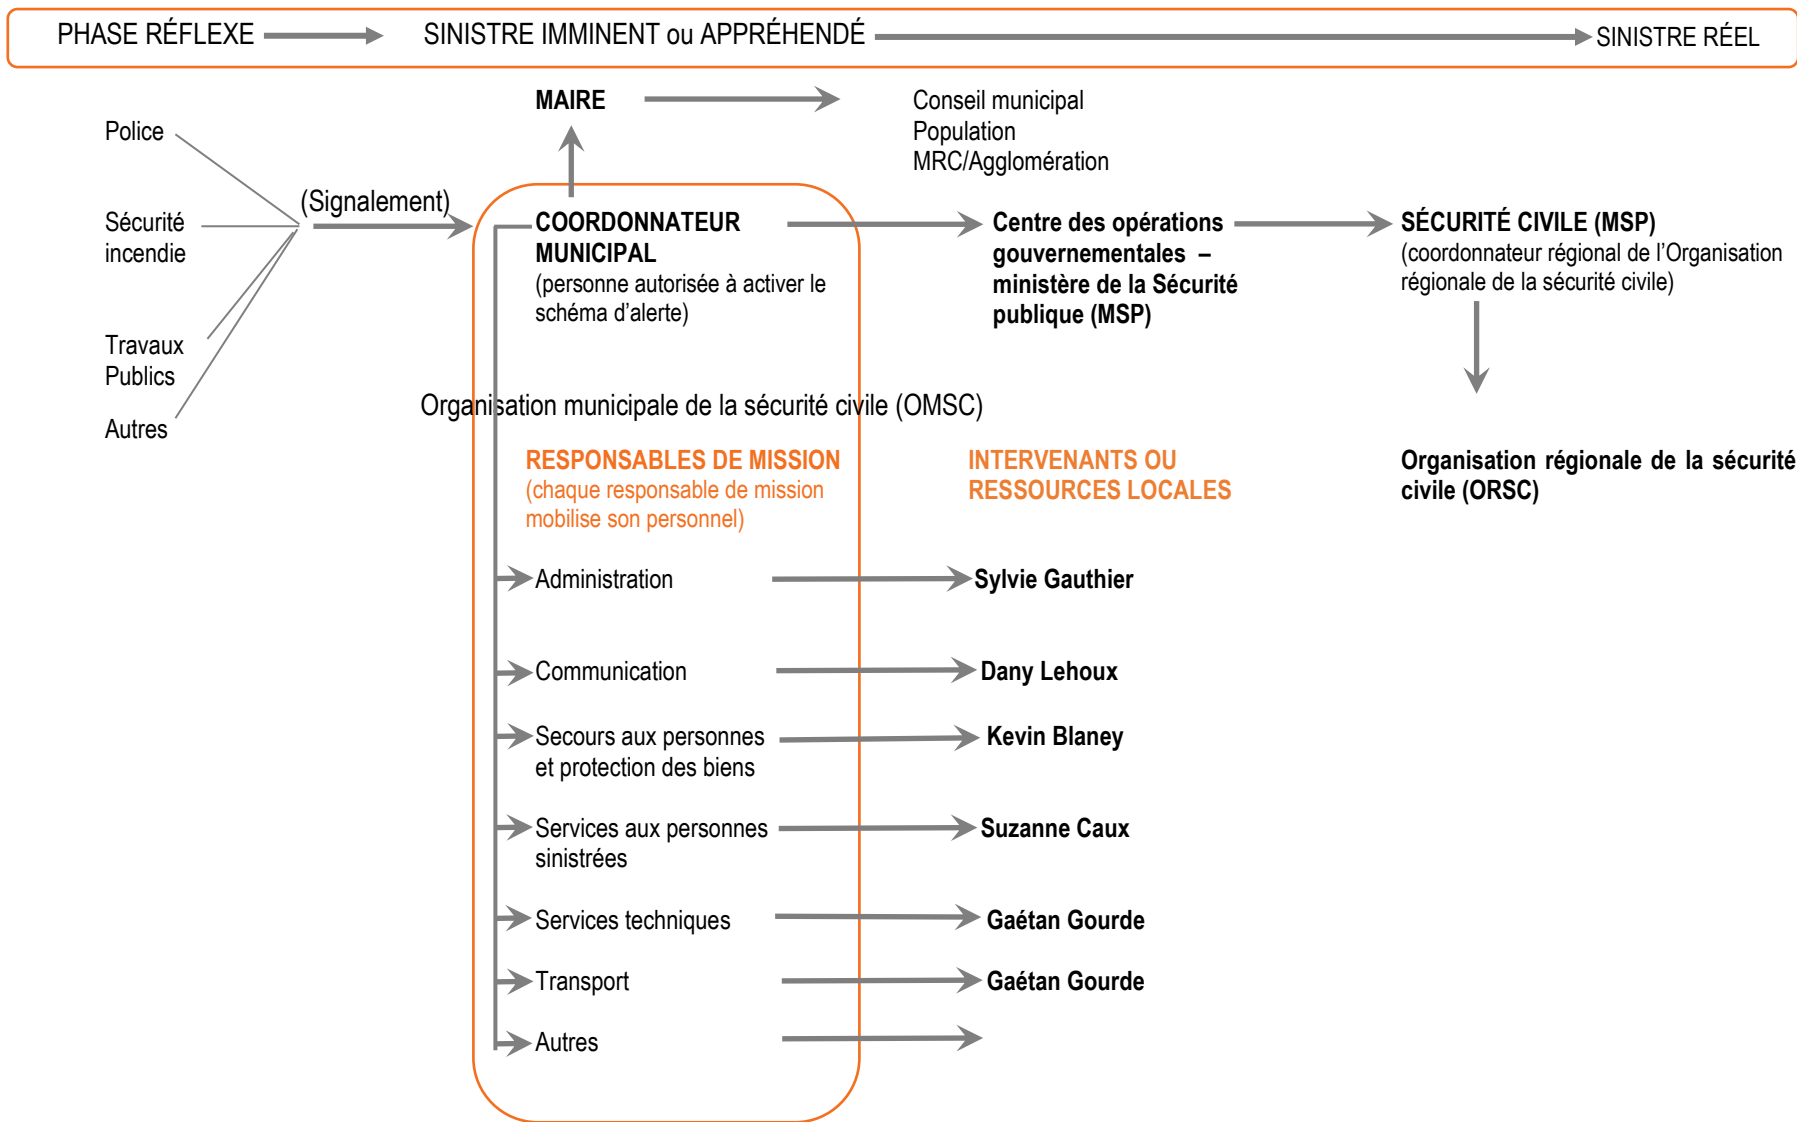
PHASE RÉFLEXE SINISTRE IMMINENT ou APPRÉHENDÉ SINISTRE RÉEL

MAIRE

Conseil municipal
Population
MRC/Agglomération

Police

Sécurité incendie

Travaux Publics

Autres

(Signalement)

COORDONNATEUR MUNICIPAL
(personne autorisée à activer le schéma d'alerte)

Centre des opérations gouvernementales – ministère de la Sécurité publique (MSP)

SÉCURITÉ CIVILE (MSP)
(coordonnateur régional de l'Organisation régionale de la sécurité civile)

Organisation municipale de la sécurité civile (OMSC)

RESPONSABLES DE MISSION
(chaque responsable de mission mobilise son personnel)

INTERVENANTS OU RESSOURCES LOCALES

Organisation régionale de la sécurité civile (ORSC)

Administration

Sylvie Gauthier

Communication

Dany Lehoux

Secours aux personnes et protection des biens

Kevin Blaney

Services aux personnes sinistrées

Suzanne Caux

Services techniques

Gaétan Gourde

Transport

Gaétan Gourde

Autres